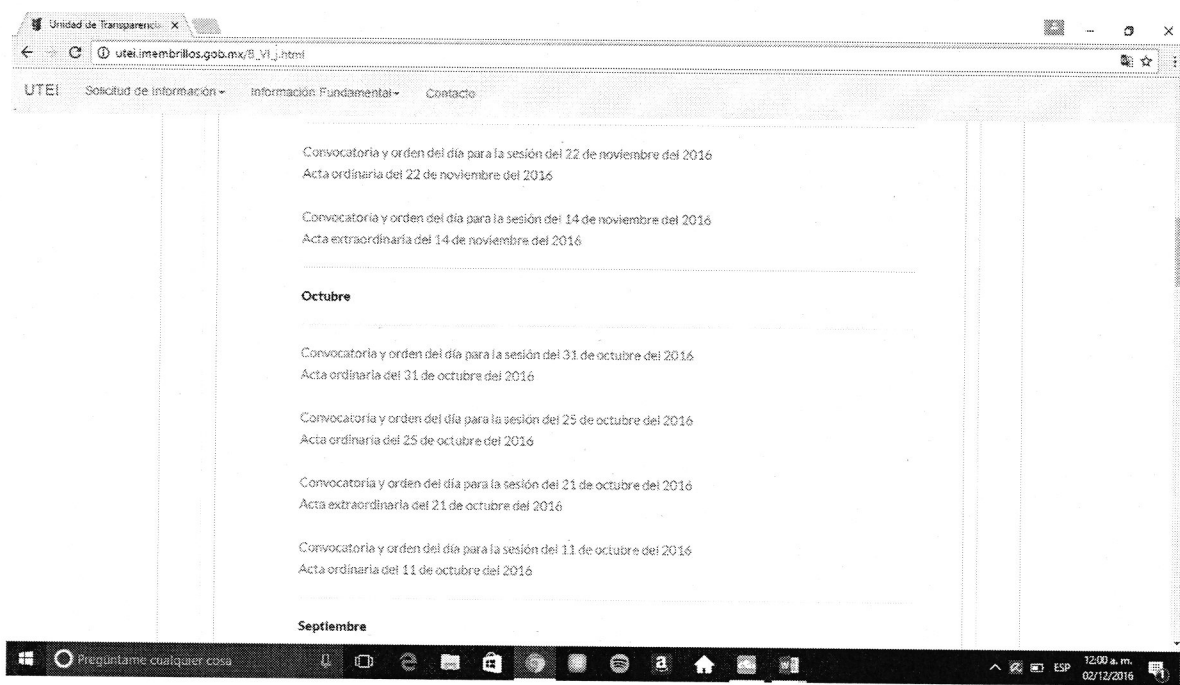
Unidad de Transparencia ×

utei.imembrillos.gob.mx/8_VI_j.html

UTEI Solicitud de información ▾ Información Fundamental ▾ Contacto

Convocatoria y orden del día para la sesión del 22 de noviembre del 2016
Acta ordinaria del 22 de noviembre del 2016

Convocatoria y orden del día para la sesión del 14 de noviembre del 2016
Acta extraordinaria del 14 de noviembre del 2016

Octubre

Convocatoria y orden del día para la sesión del 31 de octubre del 2016
Acta ordinaria del 31 de octubre del 2016

Convocatoria y orden del día para la sesión del 25 de octubre del 2016
Acta ordinaria del 25 de octubre del 2016

Convocatoria y orden del día para la sesión del 21 de octubre del 2016
Acta extraordinaria del 21 de octubre del 2016

Convocatoria y orden del día para la sesión del 11 de octubre del 2016
Acta ordinaria del 11 de octubre del 2016

Septiembre

Pregúntame cualquier cosa

ESP 12:00 a. m. 02/12/2016